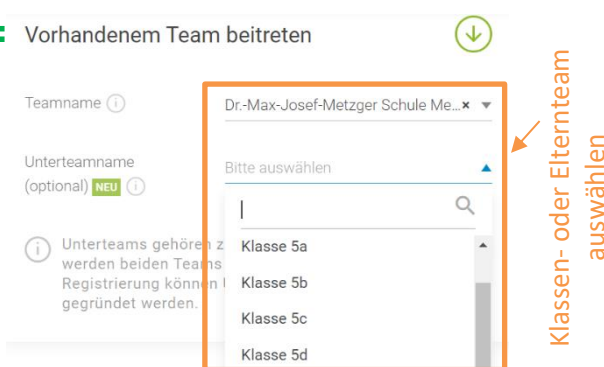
Vorhandenem Team beitreten

Teamname

Dr.-Max-Josef-Metzger Schule Me... ×

Unterteamname (optional) NEU

Bitte auswählen

Klasse 5a

Klasse 5b

Klasse 5c

Klasse 5d

Unterteams gehören z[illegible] werden beiden Teams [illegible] Registrierung können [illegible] gegründet werden.

Klassen- oder Elternteam auswählen